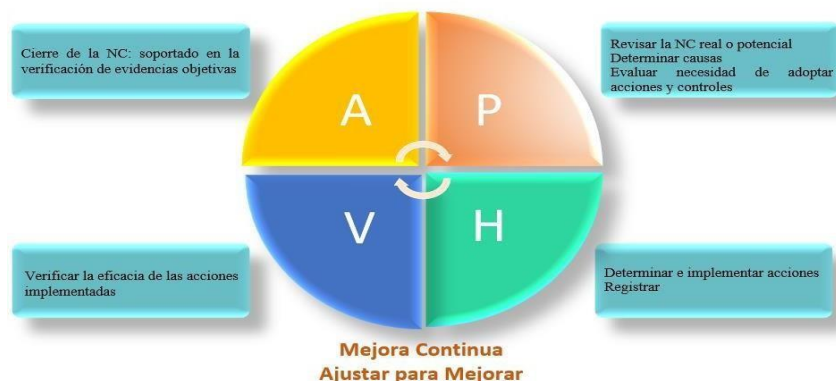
Cierre de la NC: soportado en la verificación de evidencias objetivas

Revisar la NC real o potencial
Determinar causas
Evaluar necesidad de adoptar acciones y controles

A

P

V

H

Verificar la eficacia de las acciones implementadas

Determinar e implementar acciones
Registrar

Mejora Continua
Ajustar para Mejorar